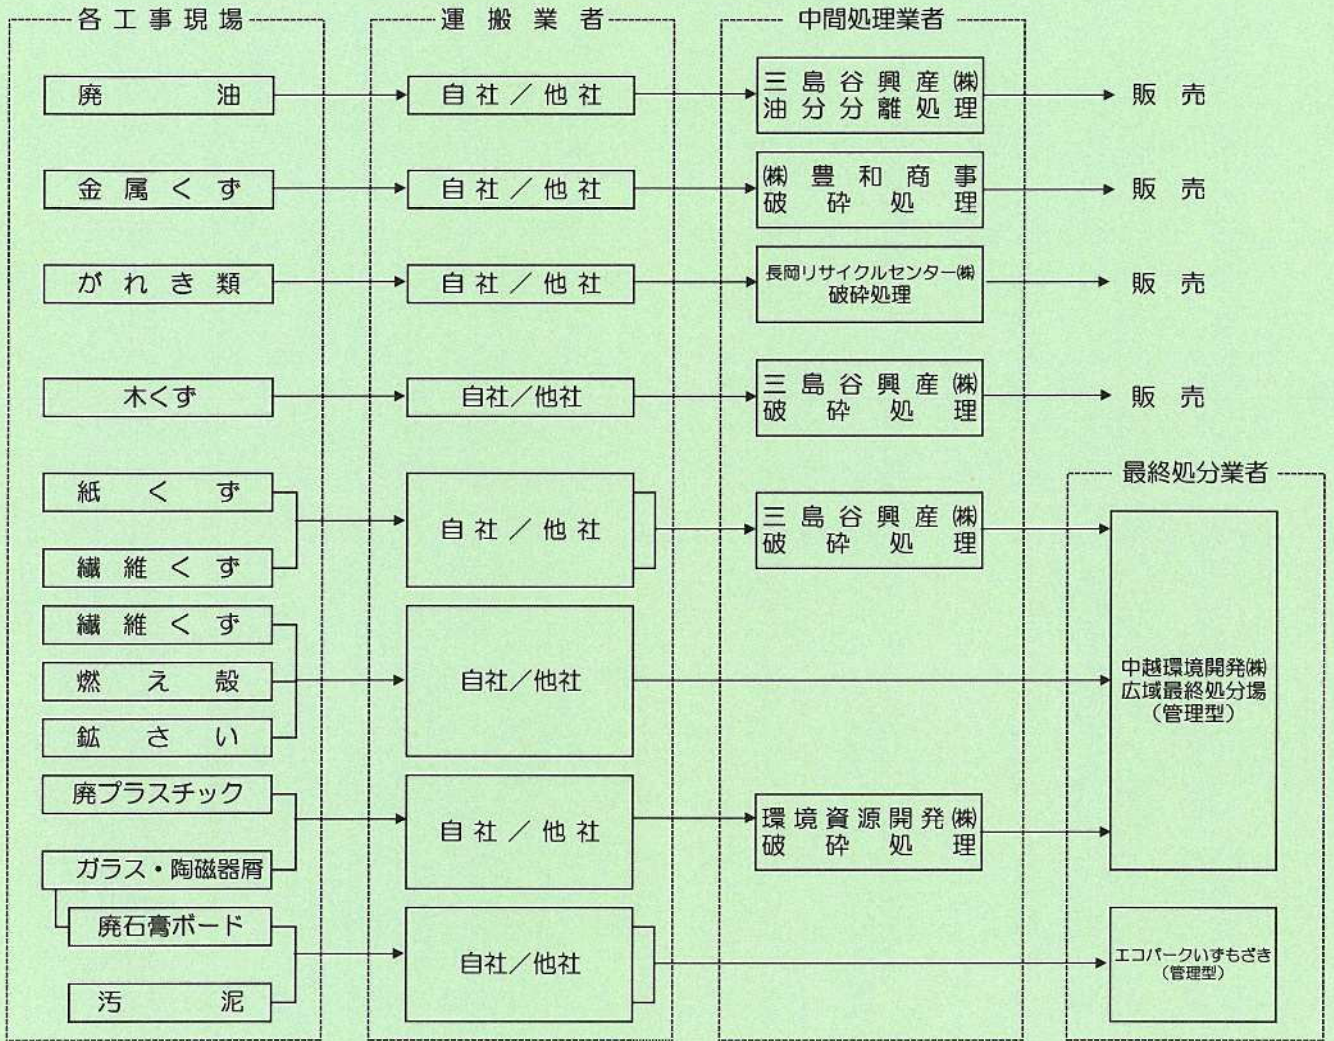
各工事現場

廃油
金属くず
がれき類
木くず
紙くず
繊維くず
繊維くず
燃え殻
鉱さい
廃プラスチック
ガラス・陶磁器屑
廃石膏ボード
汚泥

運搬業者

自社／他社
自社／他社
自社／他社
自社／他社
自社／他社
自社／他社
自社／他社
自社／他社

中間処理業者

三島谷興産㈱ 油分分離処理
㈱豊和商事 破砕処理
長岡リサイクルセンター㈱ 破砕処理
三島谷興産㈱ 破砕処理
三島谷興産㈱ 破砕処理
環境資源開発㈱ 破砕処理

販売
販売
販売
販売

最終処分業者

中越環境開発㈱ 広域最終処分場 （管理型）
エコパークいずもざき （管理型）